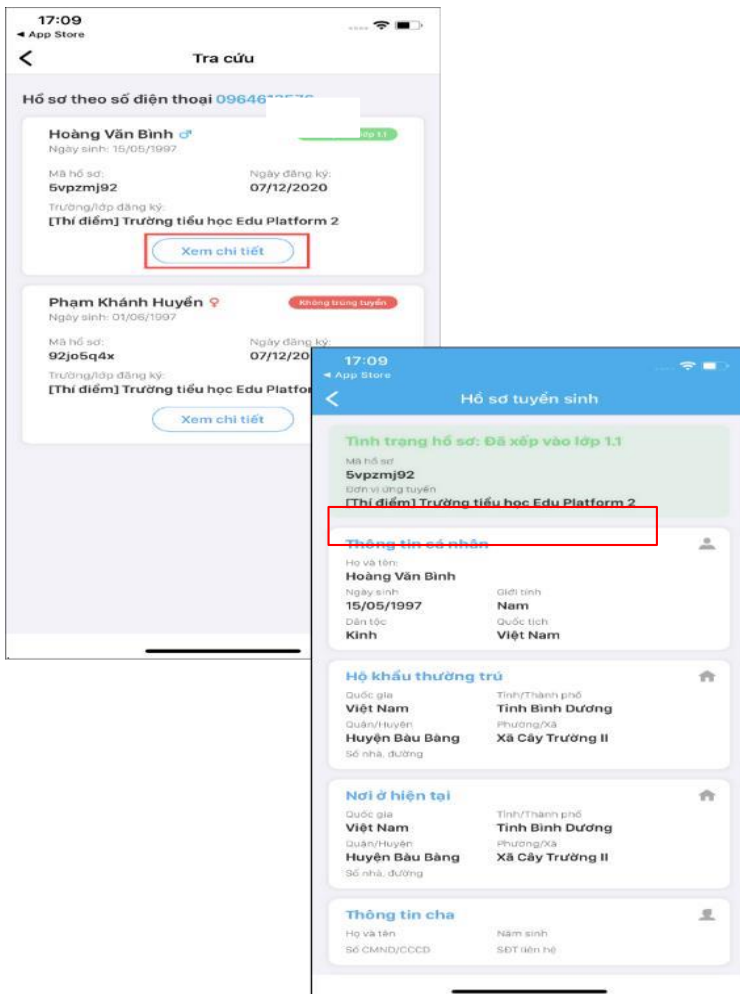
17:09
◂ App Store

Tra cứu

Hồ sơ theo số điện thoại 09646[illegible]

Hoàng Văn Bình ♂
Ngày sinh: 15/05/1997
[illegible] lớp 1.1
Mã hồ sơ:
5vpzmj92
Ngày đăng ký:
07/12/2020
Trường/lớp đăng ký:
[Thí điểm] Trường tiểu học Edu Platform 2
Xem chi tiết

Phạm Khánh Huyền ♀
Ngày sinh: 01/06/1997
Không trúng tuyển
Mã hồ sơ:
92jo5q4x
Ngày đăng ký:
07/12/20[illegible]
Trường/lớp đăng ký:
[Thí điểm] Trường tiểu học Edu Platfor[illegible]
Xem chi tiết

17:09
◂ App Store

Hồ sơ tuyển sinh

Tình trạng hồ sơ: Đã xếp vào lớp 1.1
Mã hồ sơ
5vpzmj92
Đơn vị ứng tuyển
[Thí điểm] Trường tiểu học Edu Platform 2

Thông tin cá nhân
Họ và tên
Hoàng Văn Bình
Ngày sinh
15/05/1997
Giới tính
Nam
Dân tộc
Kinh
Quốc tịch
Việt Nam

Hộ khẩu thường trú
Quốc gia
Việt Nam
Tỉnh/Thành phố
Tỉnh Bình Dương
Quận/Huyện
Huyện Bàu Bàng
Phường/Xã
Xã Cây Trường II
Số nhà, đường

Nơi ở hiện tại
Quốc gia
Việt Nam
Tỉnh/Thành phố
Tỉnh Bình Dương
Quận/Huyện
Huyện Bàu Bàng
Phường/Xã
Xã Cây Trường II
Số nhà, đường

Thông tin cha
Họ và tên
Năm sinh
Số CMND/CCCD
SĐT liên hệ